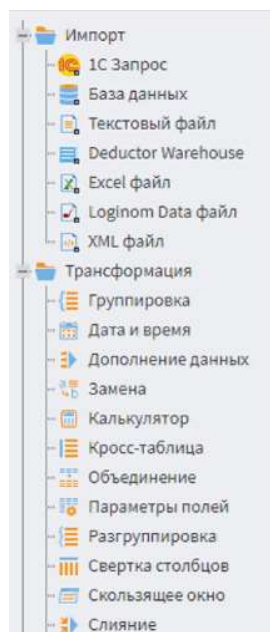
Импорт
1С Запрос
База данных
Текстовый файл
Deductor Warehouse
Excel файл
Loginom Data файл
XML файл
Трансформация
Группировка
Дата и время
Дополнение данных
Замена
Калькулятор
Кросс-таблица
Объединение
Параметры полей
Разгруппировка
Свертка столбцов
Скользящее окно
Слияние